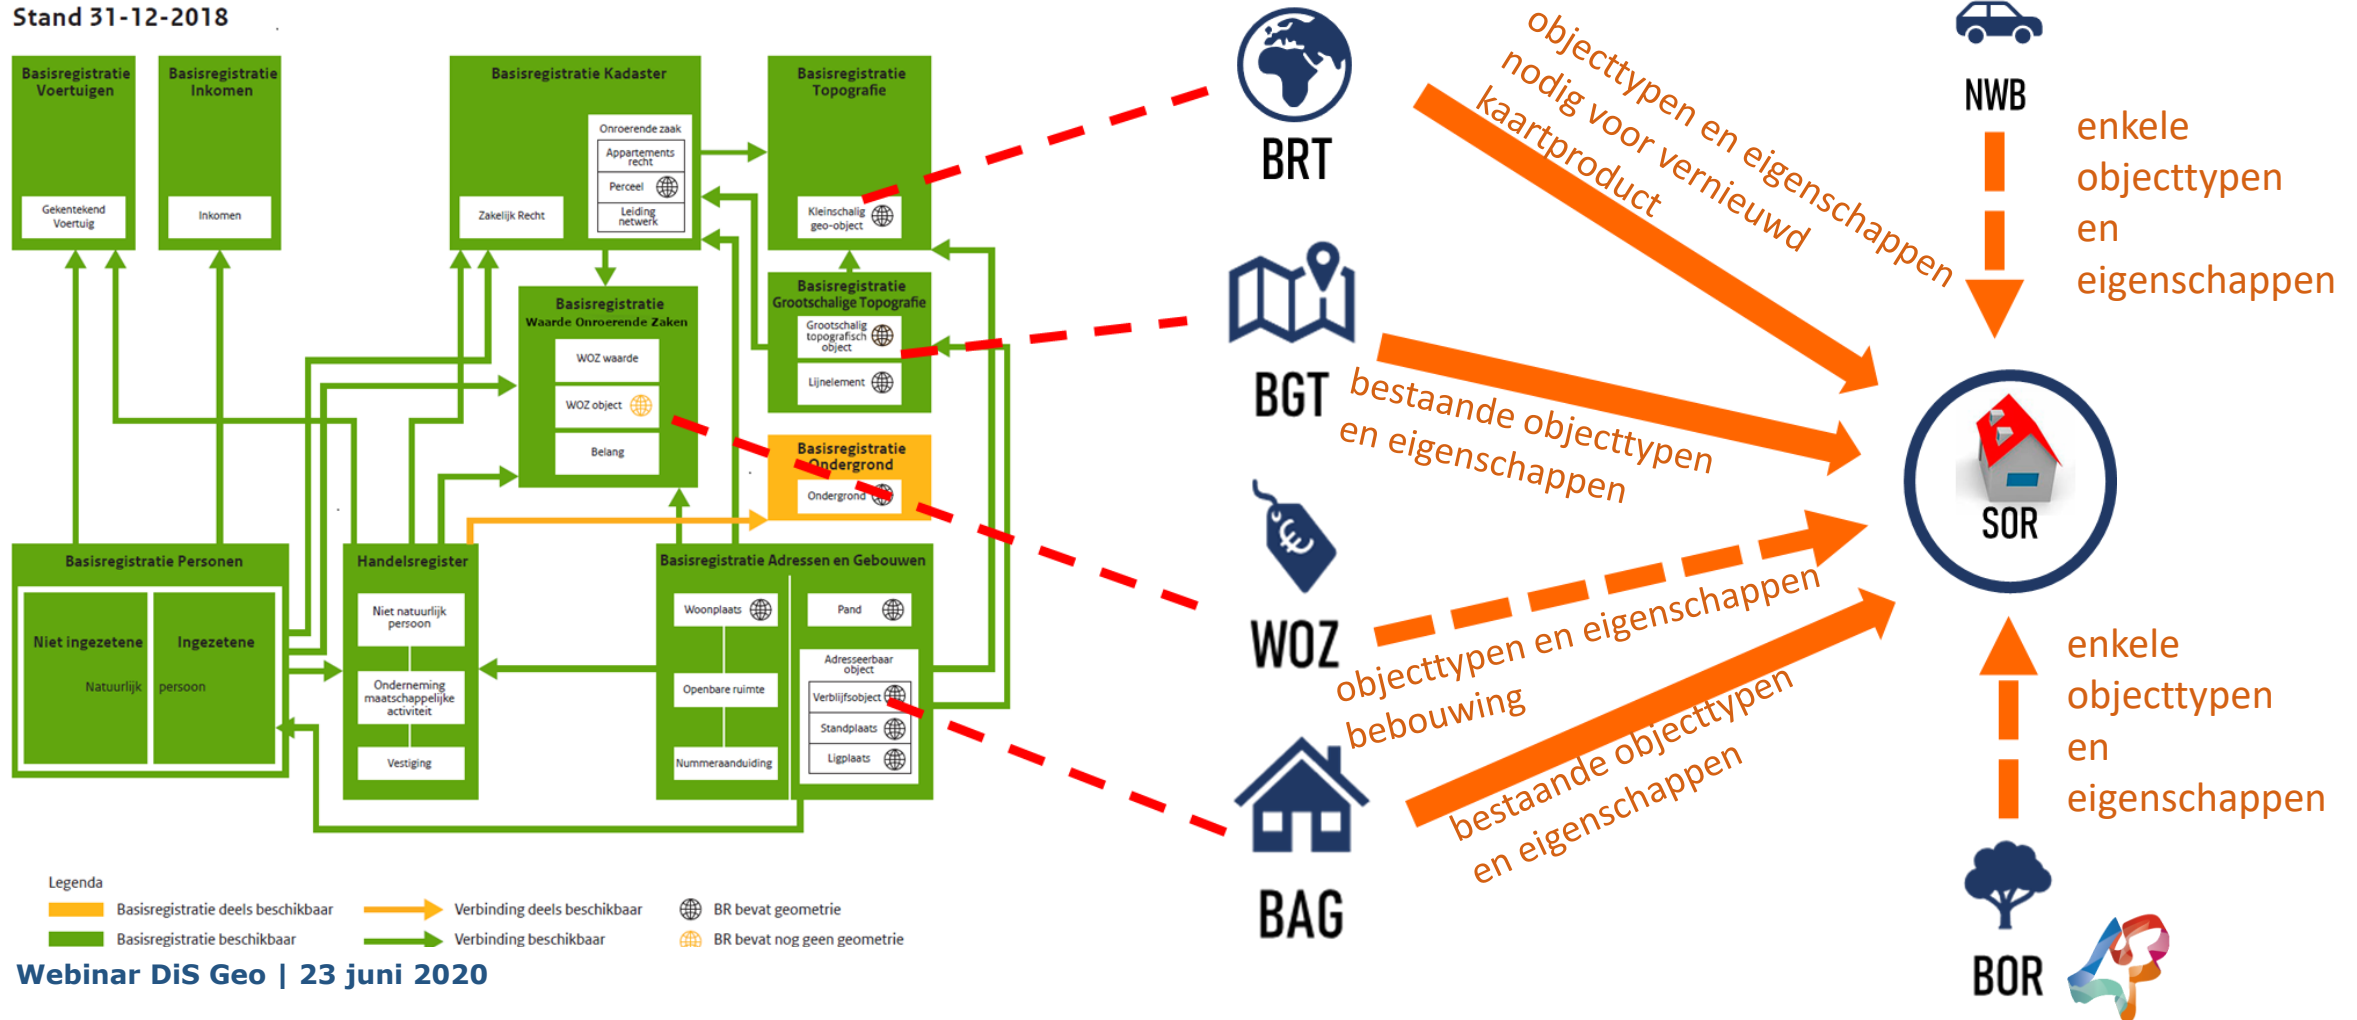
Stand 31-12-2018

Basisregistratie Voertuigen
Gekentekend Voertuig

Basisregistratie Inkomen
Inkomen

Basisregistratie Kadaster
Zakelijk Recht
Onroerende zaak
Appartements recht
Perceel
Leiding netwerk

Basisregistratie Topografie
Kleinschalig geo-object

Basisregistratie Waarde Onroerende Zaken
WOZ waarde
WOZ object
Belang

Basisregistratie Grootschalige Topografie
Grootschalig topografisch object
Lijnelement

Basisregistratie Ondergrond
Ondergrond

Basisregistratie Personen
Niet ingezetene
Ingezetene
Natuurlijk persoon

Handelsregister
Niet natuurlijk persoon
Onderneming maatschappelijke activiteit
Vestiging

Basisregistratie Adressen en Gebouwen
Woonplaats
Pand
Openbare ruimte
Adresseerbaar object
Verblijfsobject
Standplaats
Ligplaats
Nummeraanduiding

Legenda
Basisregistratie deels beschikbaar
Basisregistratie beschikbaar
Verbinding deels beschikbaar
Verbinding beschikbaar
BR bevat geometrie
BR bevat nog geen geometrie

Webinar DiS Geo | 23 juni 2020

BRT
objecttypen en eigenschappen nodig voor vernieuwd kaartproduct

NWB
enkele objecttypen en eigenschappen

BGT
bestaande objecttypen en eigenschappen

SOR

WOZ
objecttypen en eigenschappen bebouwing

BAG
bestaande objecttypen en eigenschappen

enkele objecttypen en eigenschappen

BOR